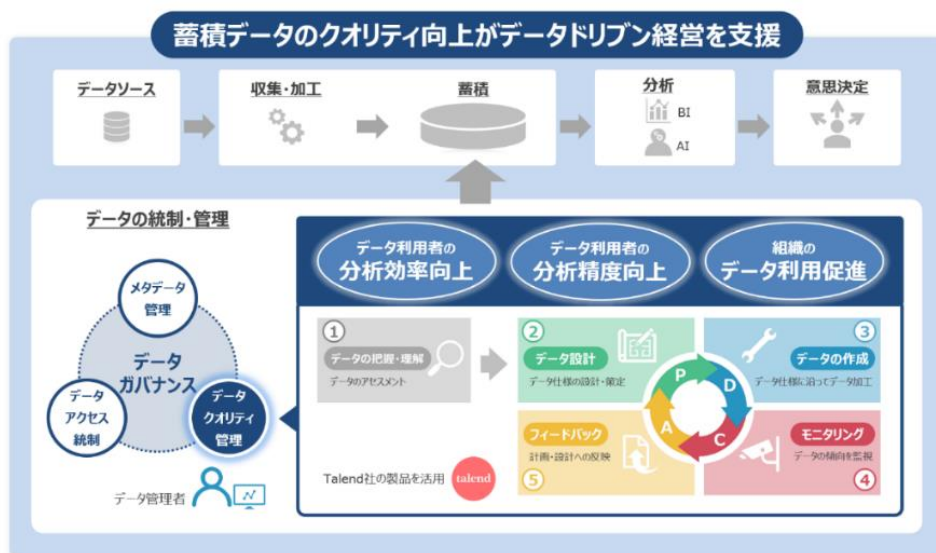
蓄積データのクオリティ向上がデータドリブン経営を支援

データソース

収集・加工

蓄積

分析
BI
AI

意思決定

データの統制・管理

メタデータ管理

データガバナンス

データアクセス統制

データクオリティ管理

データ管理者

データ利用者の分析効率向上

データ利用者の分析精度向上

組織のデータ利用促進

①
データの把握・理解
データのアセスメント

②
データ設計
データ仕様の設計・策定

③
データの作成
データ仕様に沿ってデータ加工

P
D
C
A

フィードバック
計画・設計への反映
⑤

モニタリング
データの傾向を監視
④

Talend社の製品を活用
talend